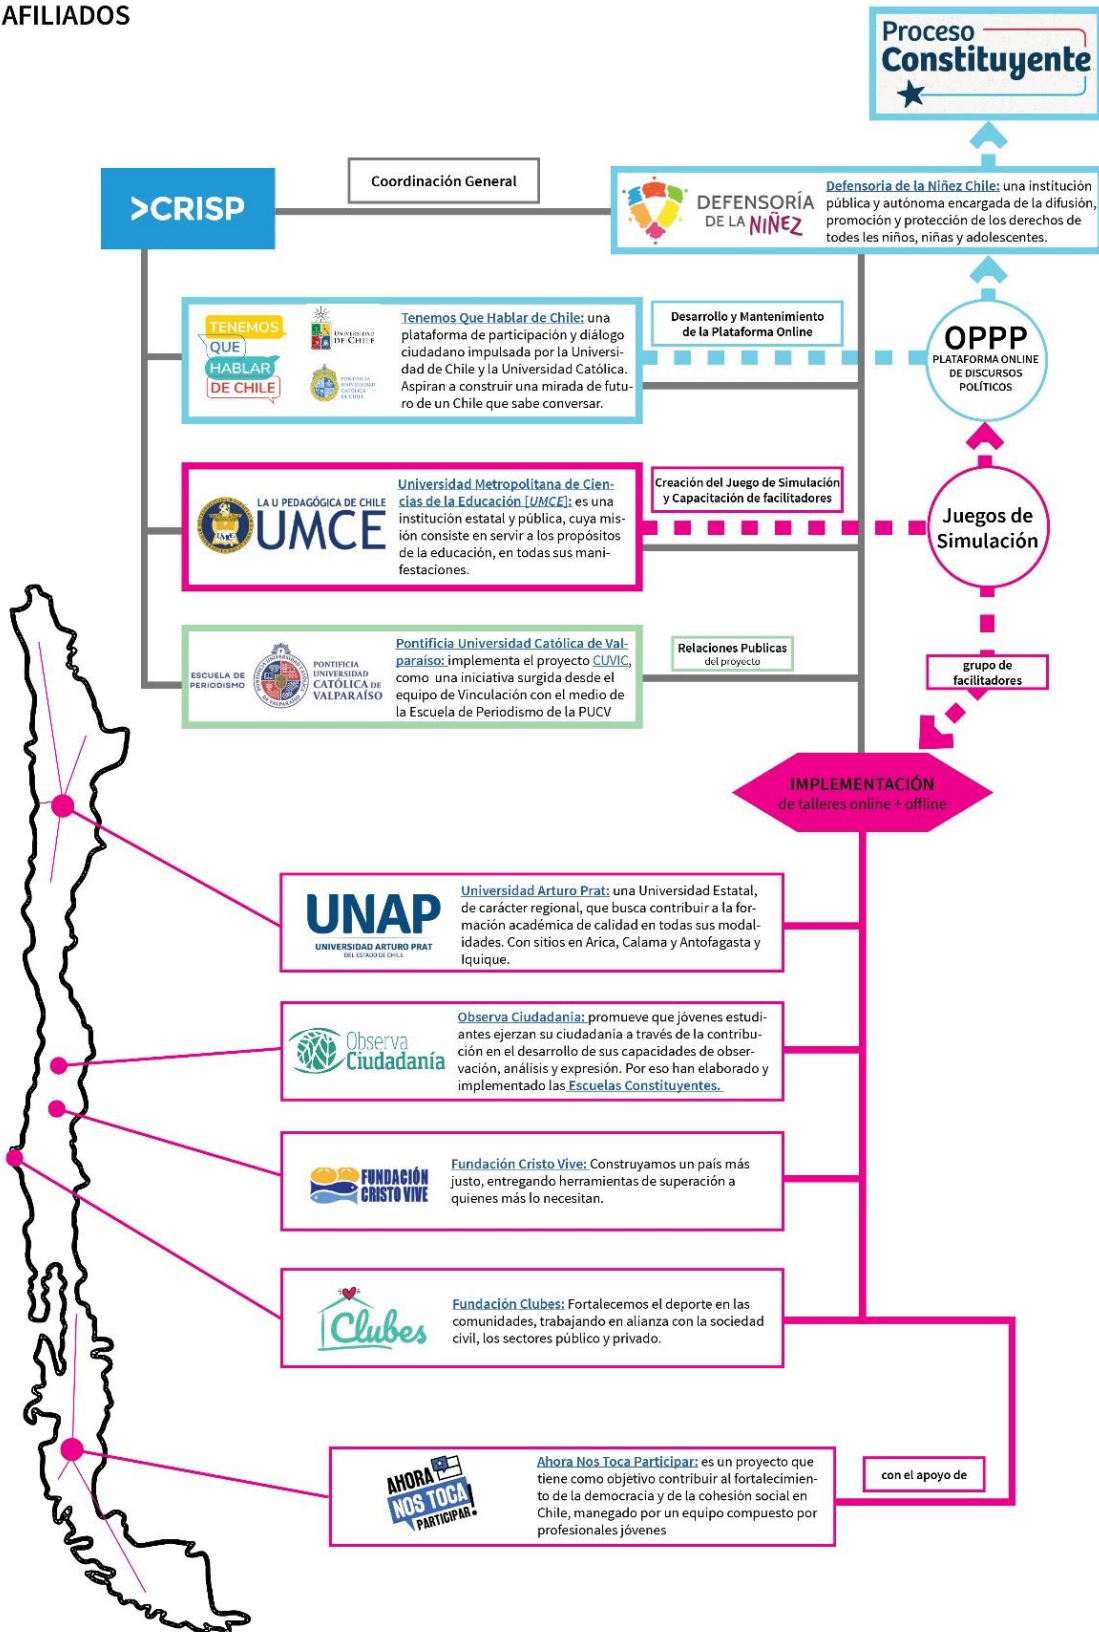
AFILIADOS

Proceso Constituyente

>CRISP

Coordinación General

DEFENSORÍA DE LA NIÑEZ

Defensoria de la Niñez Chile: una institución pública y autónoma encargada de la difusión, promoción y protección de los derechos de todes los niños, niñas y adolescentes.

TENEMOS QUE HABLAR DE CHILE

Universidad de Chile

Pontificia Universidad Católica de Chile

Tenemos Que Hablar de Chile: una plataforma de participación y diálogo ciudadano impulsada por la Universidad de Chile y la Universidad Católica. Aspiran a construir una mirada de futuro de un Chile que sabe conversar.

Desarrollo y Mantenimiento de la Plataforma Online

OPPP
PLATAFORMA ONLINE DE DISCURSOS POLÍTICOS

LA U PEDAGÓGICA DE CHILE
UMCE

Universidad Metropolitana de Ciencias de la Educación [UMCE]: es una institución estatal y pública, cuya misión consiste en servir a los propósitos de la educación, en todas sus manifestaciones.

Creación del Juego de Simulación y Capacitación de facilitadores

Juegos de Simulación

ESCUELA DE PERIODISMO

PONTIFICIA UNIVERSIDAD CATÓLICA DE VALPARAÍSO

Pontificia Universidad Católica de Valparaíso: implementa el proyecto CUVIC, como una iniciativa surgida desde el equipo de Vinculación con el medio de la Escuela de Periodismo de la PUCV

Relaciones Publicas del proyecto

grupo de facilitadores

IMPLEMENTACIÓN
de talleres online + offline

UNAP
UNIVERSIDAD ARTURO PRAT
DEL ESTADO DE CHILE

Universidad Arturo Prat: una Universidad Estatal, de carácter regional, que busca contribuir a la formación académica de calidad en todas sus modalidades. Con sitios en Arica, Calama y Antofagasta y Iquique.

Observa Ciudadanía

Observa Ciudadanía: promueve que jóvenes estudiantes ejerzan su ciudadanía a través de la contribución en el desarrollo de sus capacidades de observación, análisis y expresión. Por eso han elaborado y implementado las Escuelas Constituyentes.

FUNDACIÓN CRISTO VIVE

Fundación Cristo Vive: Construyamos un país más justo, entregando herramientas de superación a quienes más lo necesitan.

Clubes

Fundación Clubes: Fortalecemos el deporte en las comunidades, trabajando en alianza con la sociedad civil, los sectores público y privado.

AHORA NOS TOCA PARTICIPAR!

Ahora Nos Toca Participar: es un proyecto que tiene como objetivo contribuir al fortalecimiento de la democracia y de la cohesión social en Chile, manegado por un equipo compuesto por profesionales jóvenes

con el apoyo de